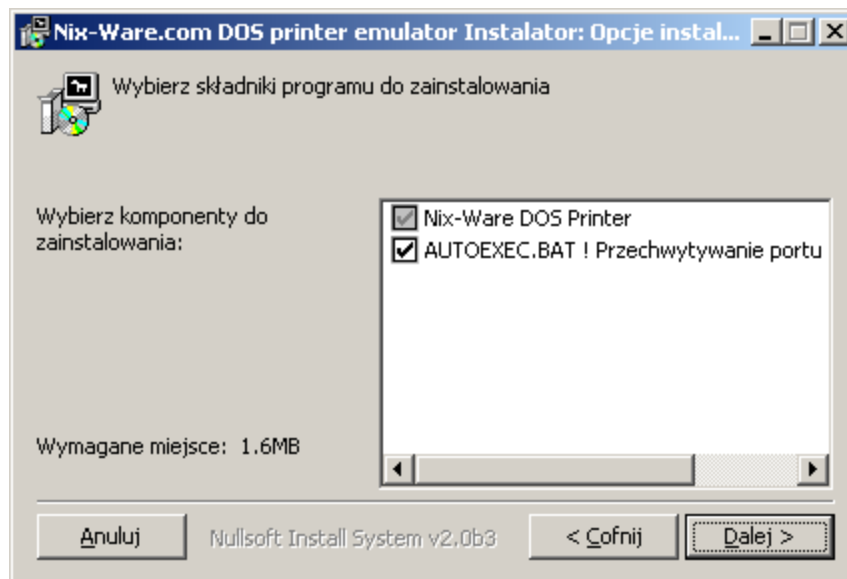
Nix-Ware.com DOS printer emulator Instalator: Opcje instal...

Wybierz składniki programu do zainstalowania

Wybierz komponenty do zainstalowania:

Nix-Ware DOS Printer
AUTOEXEC.BAT ! Przechwytywanie portu

Wymagane miejsce: 1.6MB

Anuluj

Nullsoft Install System v2.0b3

< Cofnij

Dalej >